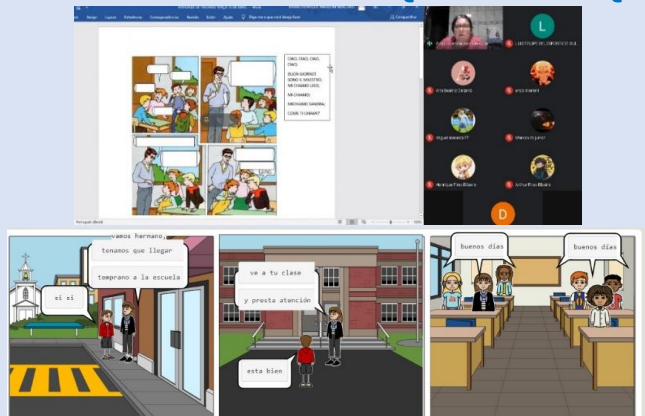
CIAO, CIAO, CIAO, CIAO.

BUON GIORNO! SONO IL MAESTRO. MI CHIAMO LUIGI.

MI CHIAMO

PIACERE!

COME TI CHIAMI?

L

D

vamos hermano

tenemos que llegar

temprano a la escuela

si si

ve a tu clase

y presta atención

esta bien

buenos días

buenos días